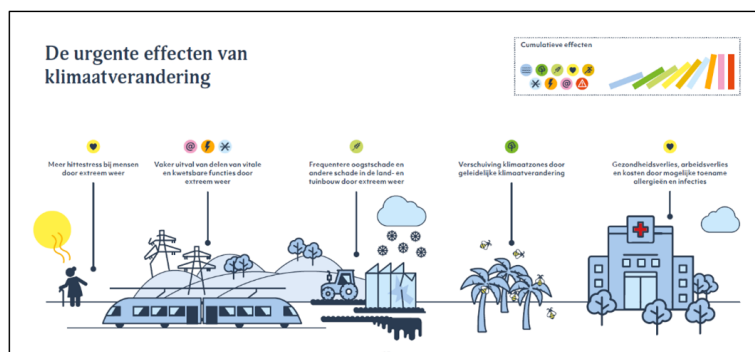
De urgente effecten van klimaatverandering

Cumulatieve effecten

Meer hittestress bij mensen door extreem weer

Vaker uitval van delen van vitale en kwetsbare functies door extreem weer

Frequentere oogstschade en andere schade in de land- en tuinbouw door extreem weer

Verschuiving klimaatzones door geleidelijke klimaatverandering

Gezondheidsverlies, arbeidsverlies en kosten door mogelijke toename allergieën en infecties